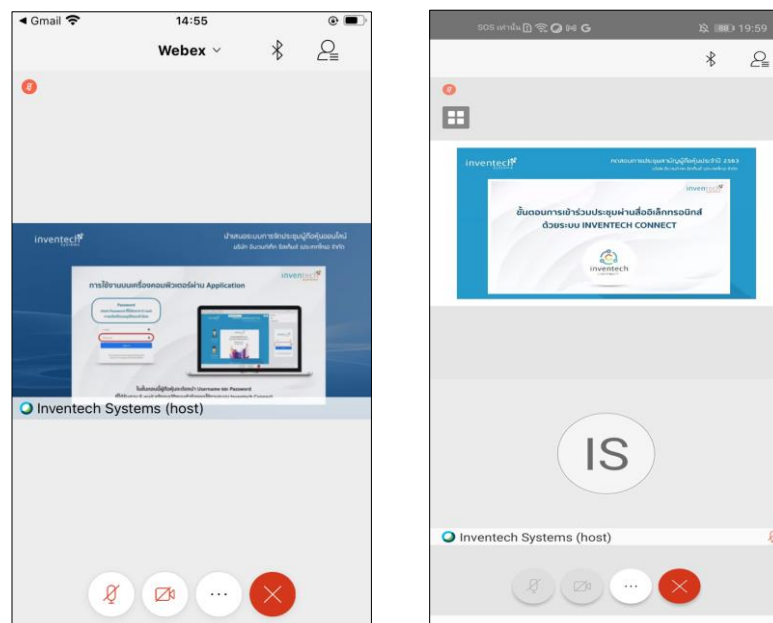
◀ Gmail 14:55

Webex

inventech

การใช้งานบนเครื่องคอมพิวเตอร์ผ่าน Application

Inventech Systems (host)

SOS.ฟาน 19:59

inventech

ขั้นตอนการเข้าร่วมประชุมผ่านสื่ออิเล็กทรอนิกส์ ด้วยระบบ INVENTECH CONNECT

inventech

IS

Inventech Systems (host)